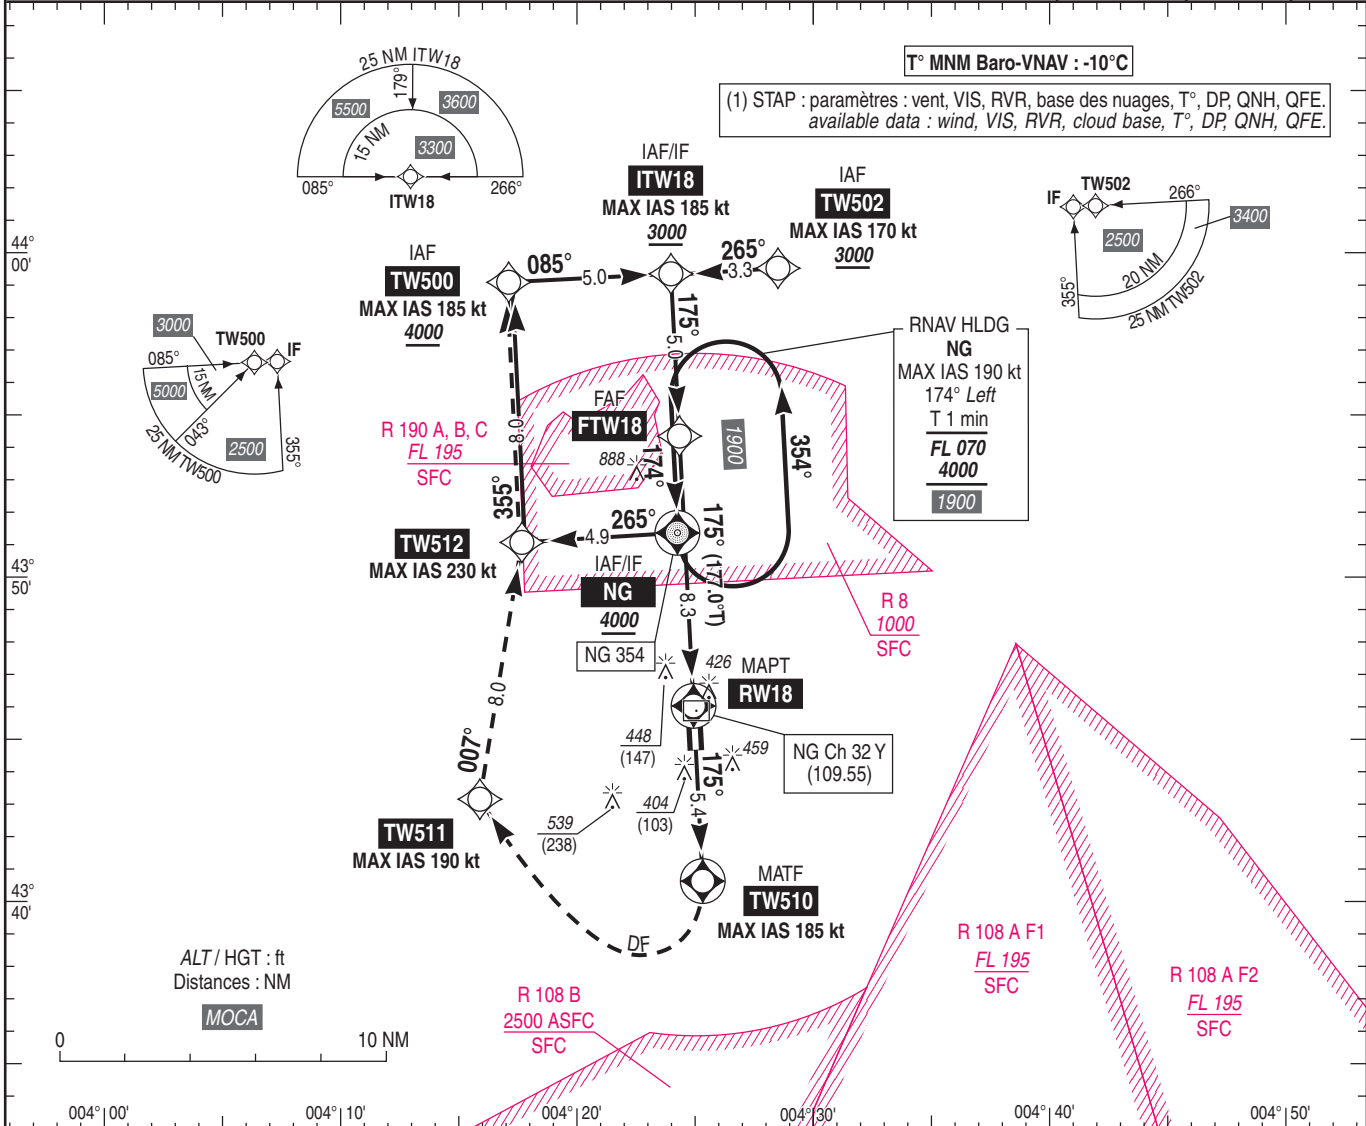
T° MNM Baro-VNAV : -10°C

(1) STAP : paramètres : vent, VIS, RVR, base des nuages, T°, DP, QNH, QFE.
available data : wind, VIS, RVR, cloud base, T°, DP, QNH, QFE.

25 NM ITW18
179°
5500
3600
15 NM
3300
085°
266°
ITW18

IAF/IF
ITW18
MAX IAS 185 kt
3000

IAF
TW502
MAX IAS 170 kt
3000

IF
TW502
266°
3400
2500
20 NM
355°
25 NM TW502

44°
00'

IAF
TW500
MAX IAS 185 kt
4000

085°
5.0
265°
3.3
175°
5.0

3000
TW500
IF
085°
15 NM
5000
043°
2500
355°
25 NM TW500

RNAV HLDG
NG
MAX IAS 190 kt
174° Left
T 1 min
FL 070
4000
1900

FAF
FTW18
R 190 A, B, C
FL 195
SFC
888
174°
1900
354°
8.0
355°
265°
4.9
175°
(177.0°T)

TW512
MAX IAS 230 kt

IAF/IF
NG
4000
NG 354

43°
50'

R 8
1000
SFC

8.3
426
MAPT
RW18

8.0
007°
448
(147)
459
NG Ch 32 Y
(109.55)
175°
539
(238)
404
(103)
5.4

TW511
MAX IAS 190 kt

MATF
TW510
MAX IAS 185 kt

43°
40'

DF

R 108 A F1
FL 195
SFC

R 108 A F2
FL 195
SFC

ALT / HGT : ft
Distances : NM
MOCA

R 108 B
2500 ASFC
SFC

0
10 NM

004° 00'
004° 10'
004° 20'
004° 30'
004° 40'
004° 50'